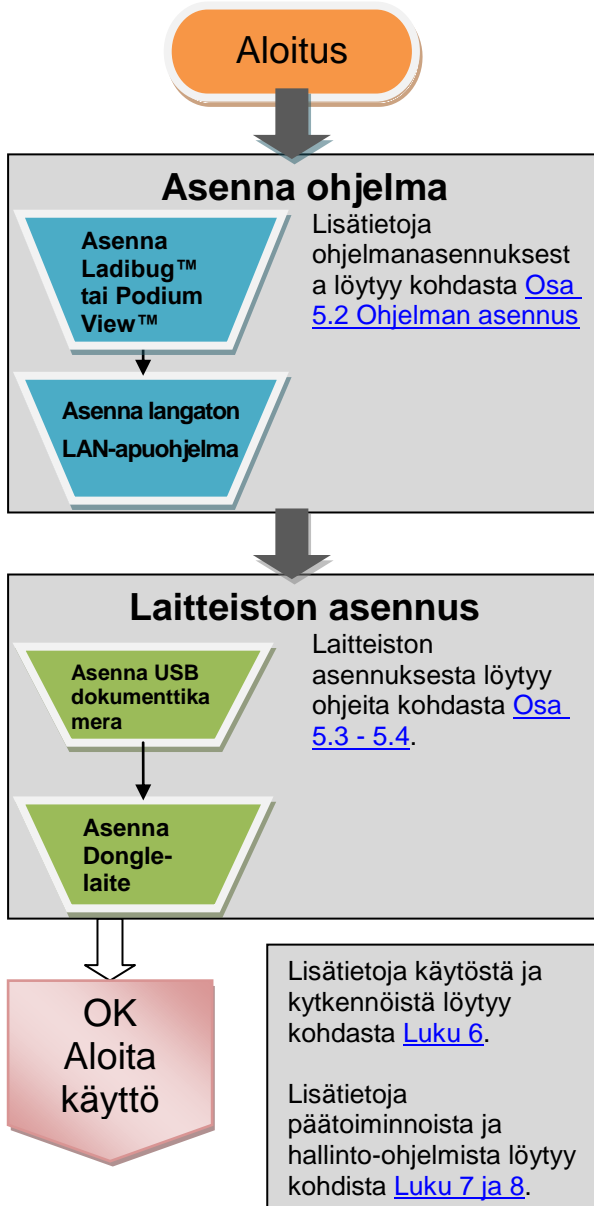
Aloitus

Asenna ohjelma

Asenna Ladibug™ tai Podium View™

Asenna langaton LAN-apuohjelma

Lisätietoja ohjelmanasennuksesta löytyy kohdasta Osa 5.2 Ohjelman asennus

Laitteiston asennus

Asenna USB dokumenttikamera

Asenna Dongle-laite

Laitteiston asennuksesta löytyy ohjeita kohdasta Osa 5.3 - 5.4.

OK Aloita käyttö

Lisätietoja käytöstä ja kytkennöistä löytyy kohdasta Luku 6.

Lisätietoja päätoiminnoista ja hallinto-ohjelmista löytyy kohdista Luku 7 ja 8.